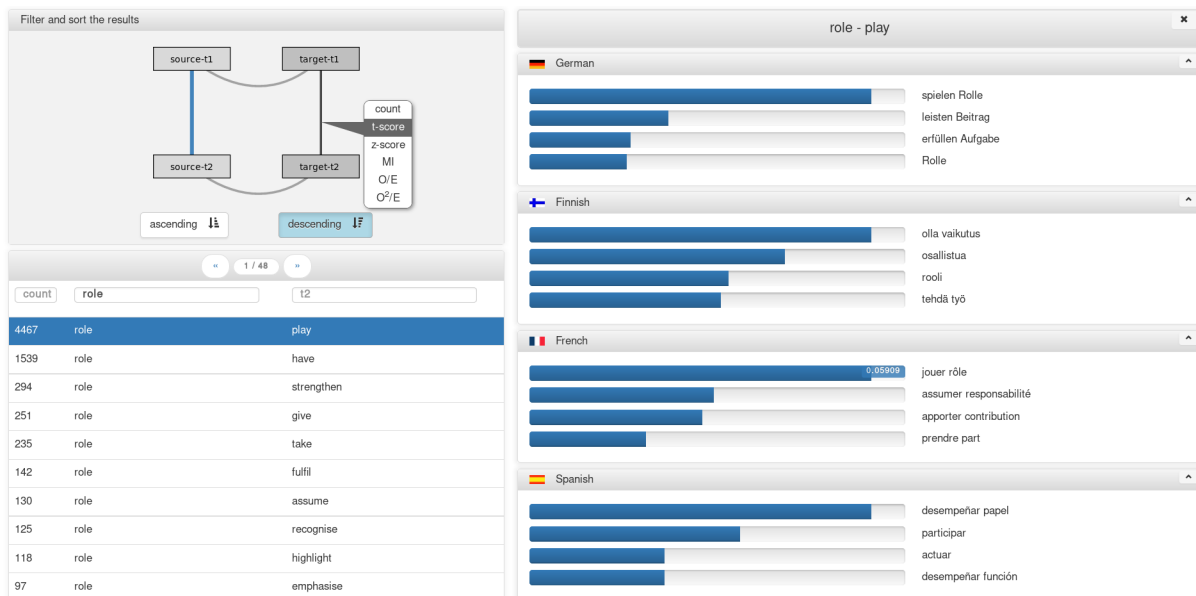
Filter and sort the results

source-t1
target-t1
source-t2
target-t2

count
t-score
z-score
MI
O/E
$O^2/E$

ascending
descending

« 1 / 48 »

| count | role | t2 |
|---|---|---|
| 4467 | role | play |
| 1539 | role | have |
| 294 | role | strengthen |
| 251 | role | give |
| 235 | role | take |
| 142 | role | fulfil |
| 130 | role | assume |
| 125 | role | recognise |
| 118 | role | highlight |
| 97 | role | emphasise |

role - play

German
spielen Rolle
leisten Beitrag
erfüllen Aufgabe
Rolle

Finnish
olla vaikutus
osallistua
rooli
tehdä työ

French
0.05909
jouer rôle
assumer responsabilité
apporter contribution
prendre part

Spanish
desempeñar papel
participar
actuar
desempeñar función